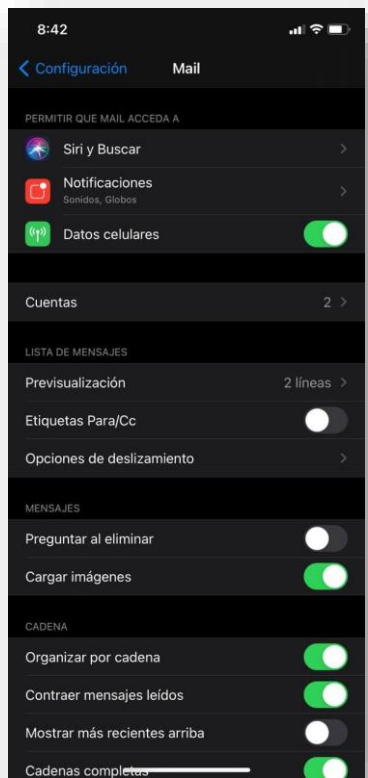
8:42

Configuración Mail

PERMITIR QUE MAIL ACCEDA A

Siri y Buscar

Notificaciones
Sonidos, Globos

Datos celulares

Cuentas 2

LISTA DE MENSAJES

Previsualización 2 líneas

Etiquetas Para/Cc

Opciones de deslizamiento

MENSAJES

Preguntar al eliminar

Cargar imágenes

CADENA

Organizar por cadena

Contraer mensajes leídos

Mostrar más recientes arriba

Cadenas completas